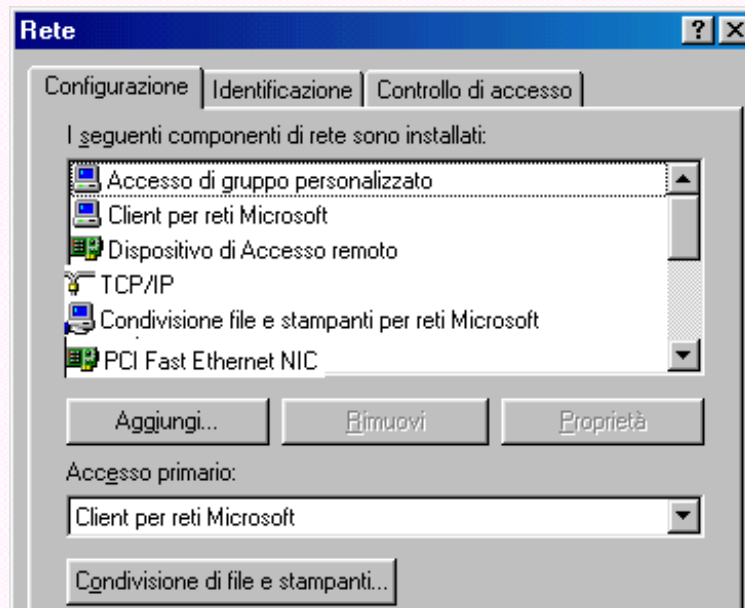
Rete

?

Configurazione | Identificazione | Controllo di accesso

I seguenti componenti di rete sono installati:

Accesso di gruppo personalizzato
Client per reti Microsoft
Dispositivo di Accesso remoto
TCP/IP
Condivisione file e stampanti per reti Microsoft
PCI Fast Ethernet NIC

Aggiungi... | Rimuovi | Proprietà

Accesso primario:

Client per reti Microsoft

Condivisione di file e stampanti...